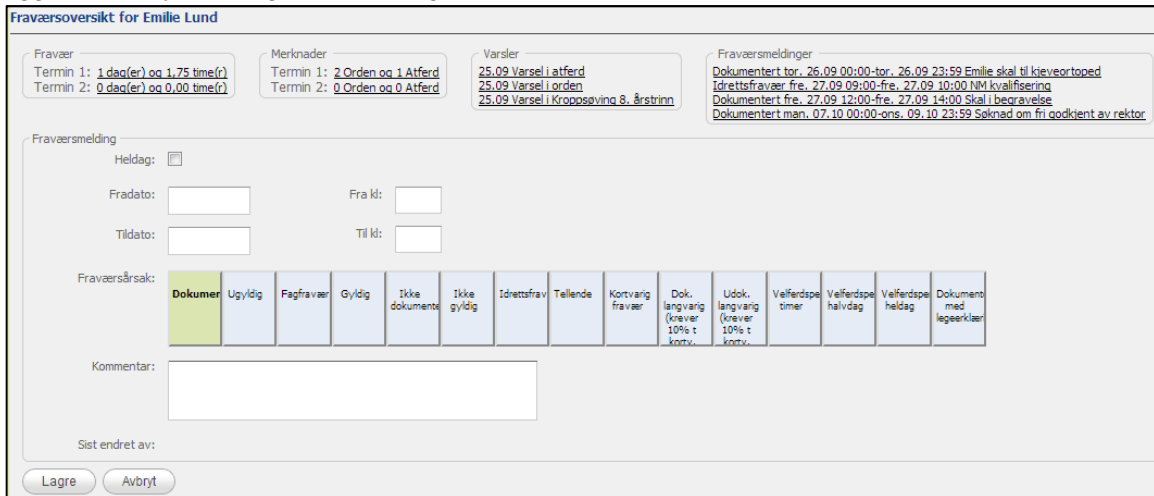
Fraværsoversikt for Emilie Lund

Fravær
Termin 1: 1 dag(er) og 1,75 time(r)
Termin 2: 0 dag(er) og 0,00 time(r)

Merknader
Termin 1: 2 Orden og 1 Atferd
Termin 2: 0 Orden og 0 Atferd

Varsler
25.09 Varsel i atferd
25.09 Varsel i orden
25.09 Varsel i Kroppsøving 8. årstrinn

Fraværsmeldinger
Dokumentert tor. 26.09 00:00-tor. 26.09 23:59 Emilie skal til kjeveortoped
Idrettsfravær fre. 27.09 09:00-fre. 27.09 10:00 NM kvalifisering
Dokumentert fre. 27.09 12:00-fre. 27.09 14:00 Skal i begravelse
Dokumentert man. 07.10 00:00-ons. 09.10 23:59 Søknad om fri godkjent av rektor

Fraværsmelding
Heldag:
Fradato:
Fra kl:
Tildato:
Til kl:
Fraværsårsak:

| Dokumer | Ugyldig | Fagfravær | Gyldig | Ikke dokumente | Ikke gyldig | Idrettsfrav | Tellende | Kortvarig fravær | Dok. langvarig (krever 10% t korty. | Udok. langvarig (krever 10% t korty. | Velferdspe timer | Velferdspe halvdag | Velferdspe heldag | Dokument med legeerklær |
|---|---|---|---|---|---|---|---|---|---|---|---|---|---|---|

Kommentar:
Sist endret av:
Lagre
Avbryt